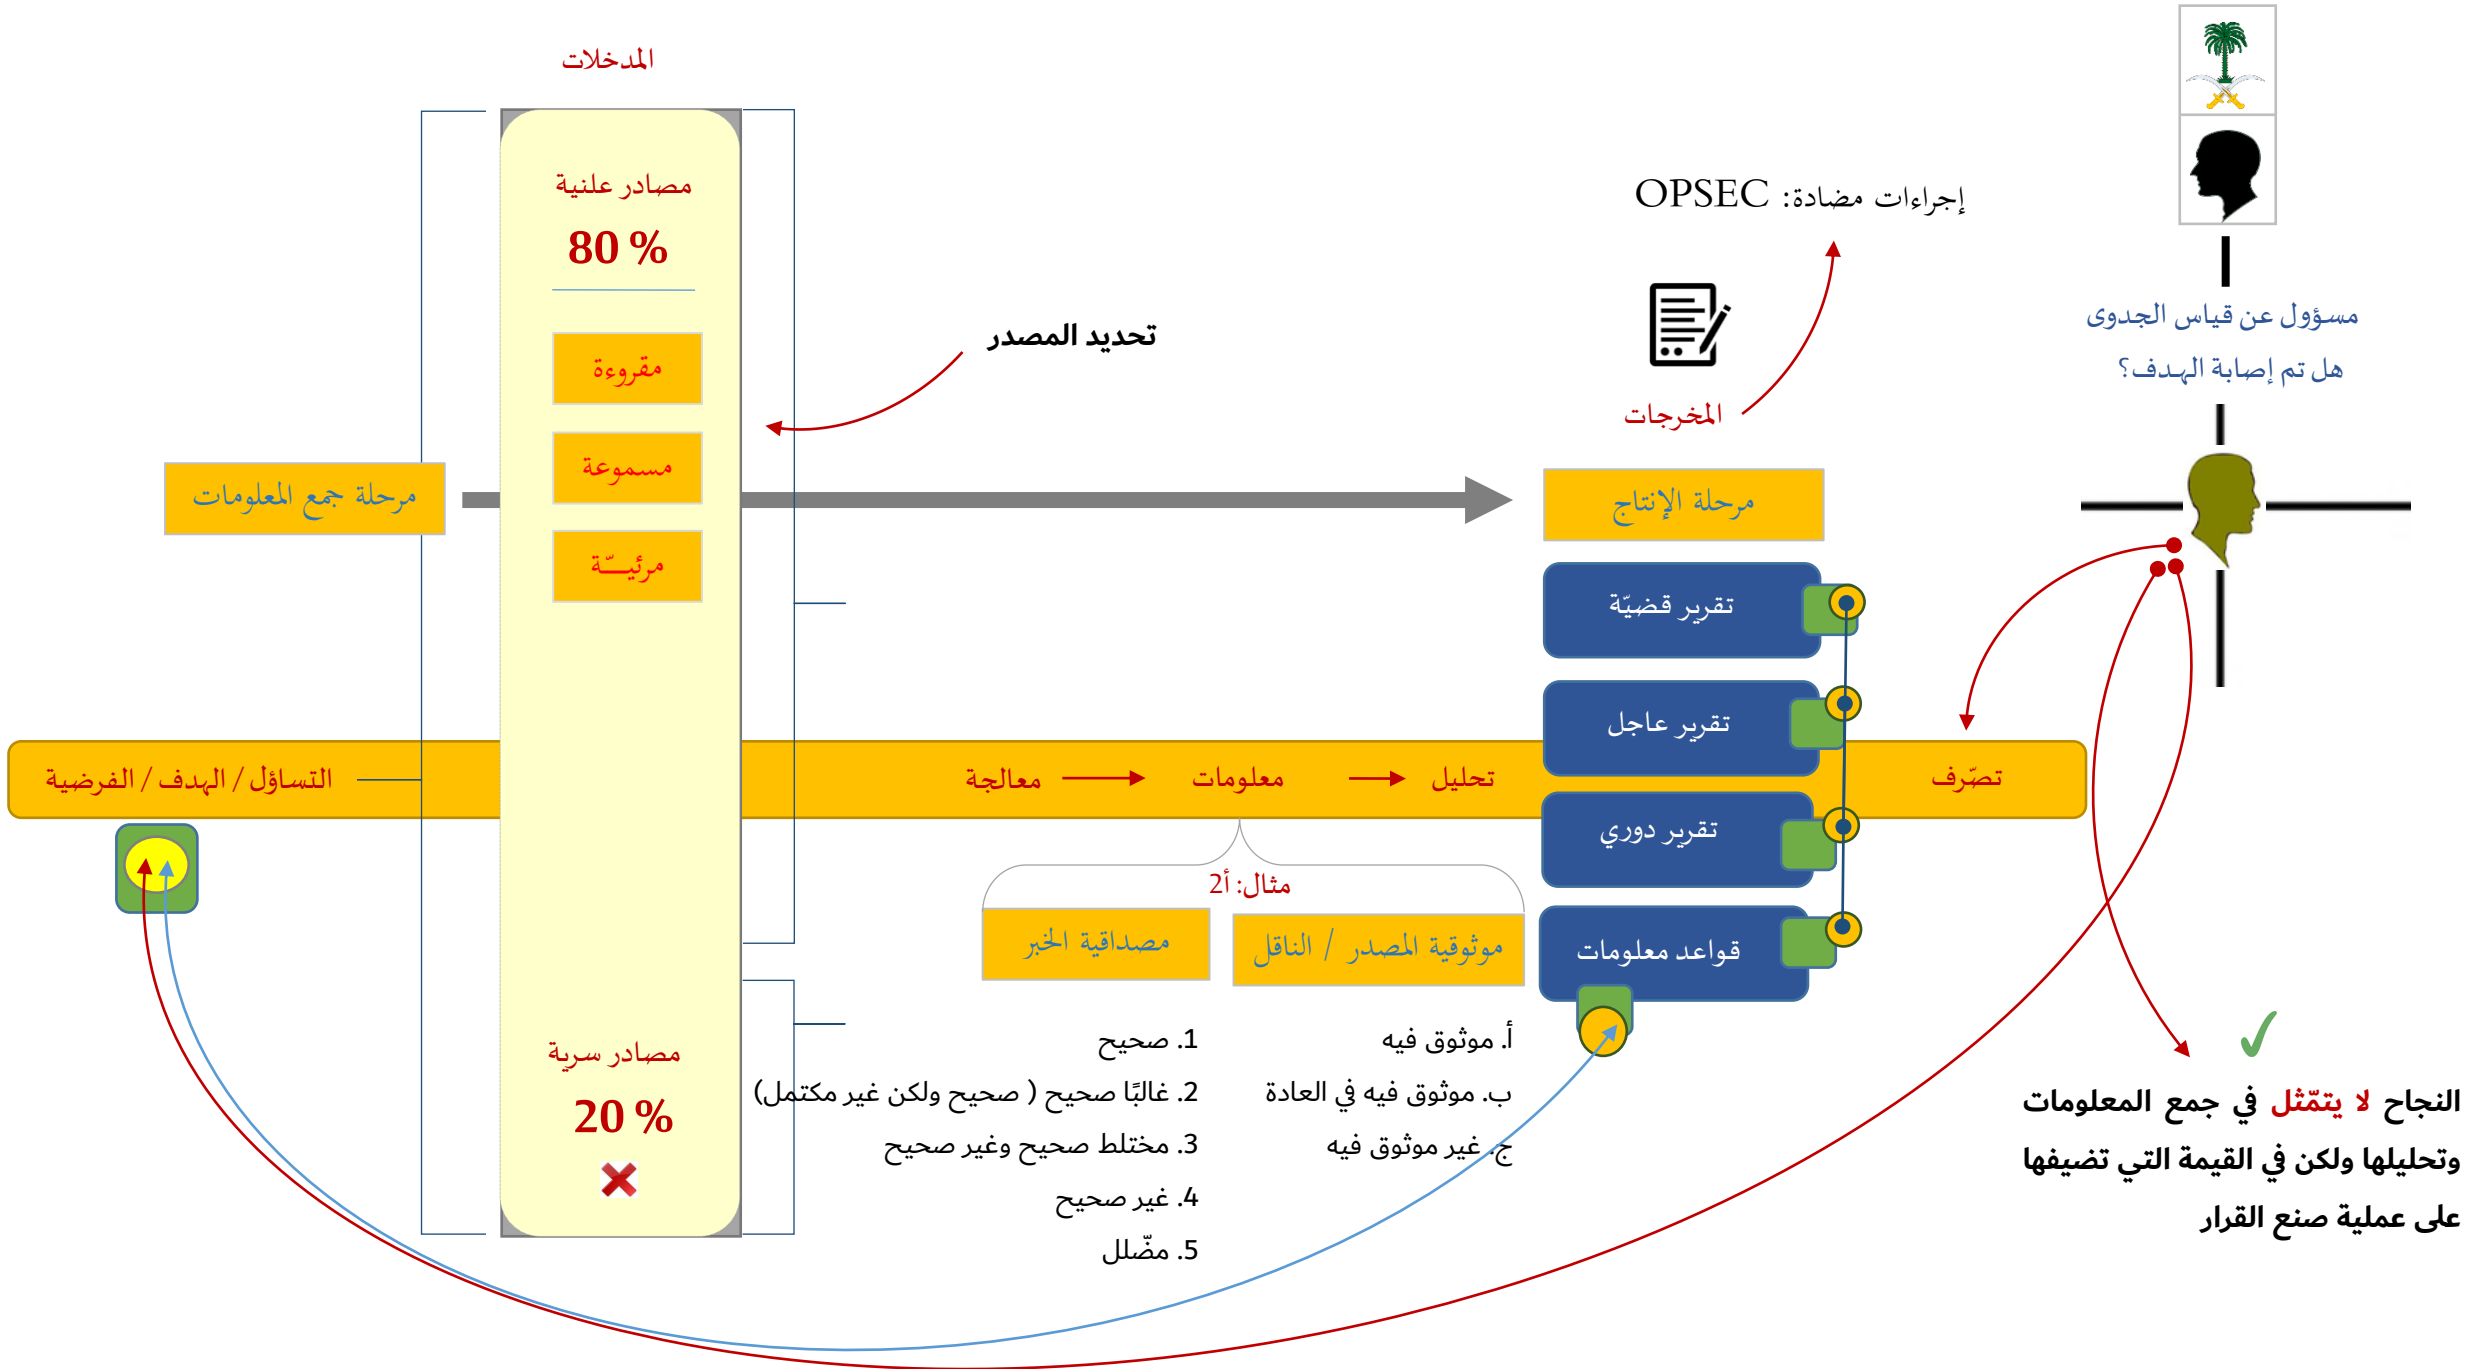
المدخلات

مصادر علنية
80 %

مقروءة
مسموعة
مرئيـّـة

تحديد المصدر

إجراءات مضادة: OPSEC

المخرجات

مسؤول عن قياس الجدوى
هل تم إصابة الهـدف؟

مرحلة جمع المعلومات

مرحلة الإنتاج

تقرير قضيّة
تقرير عاجل
تقرير دوري
قواعد معلومات

التساؤل / الهدف / الفرضية
معالجة
معلومات
تحليل
تصرّف

مثال: 2أ
مصداقية الخبر
موثوقية المصدر / الناقل

أ. موثوق فيه
ب. موثوق فيه في العادة
ج. غير موثوق فيه

1. صحيح
2. غالبًا صحيح ( صحيح ولكن غير مكتمل)
3. مختلط صحيح وغير صحيح
4. غير صحيح
5. مضّلل

مصادر سرية
20 %

النجاح لا يتمّثل في جمع المعلومات وتحليلها ولكن في القيمة التي تضيفها على عملية صنع القرار